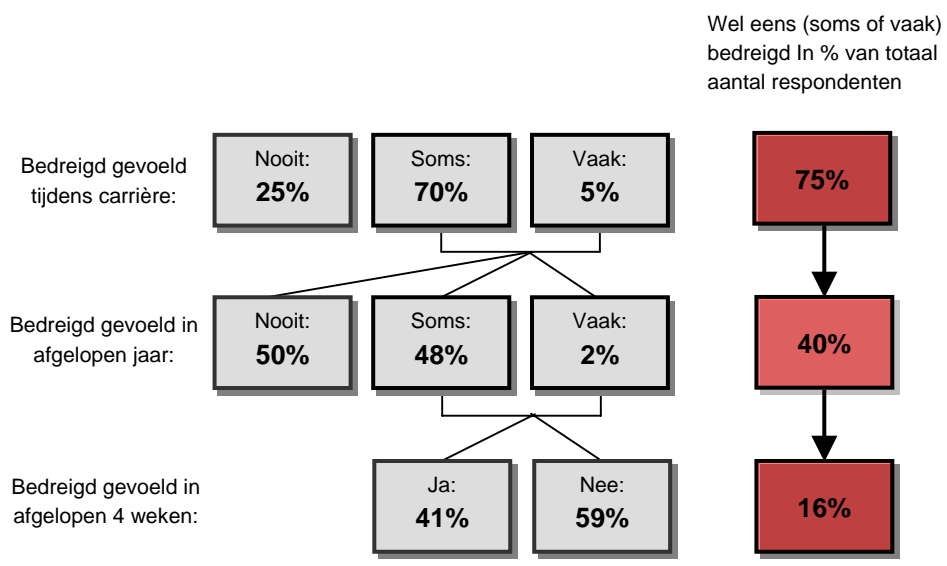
Wel eens (soms of vaak) bedreigd In % van totaal aantal respondenten

Bedreigd gevoeld tijdens carrière:

Nooit:
**25%**

Soms:
**70%**

Vaak:
**5%**

**75%**

Bedreigd gevoeld in afgelopen jaar:

Nooit:
**50%**

Soms:
**48%**

Vaak:
**2%**

**40%**

Bedreigd gevoeld in afgelopen 4 weken:

Ja:
**41%**

Nee:
**59%**

**16%**